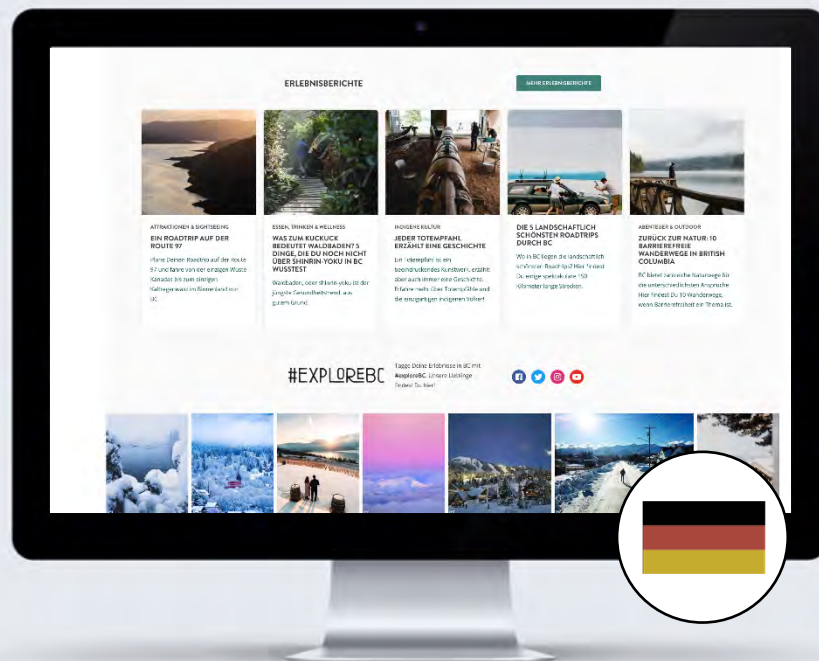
ERLEBNISBERICHTE

MEHR ERLEBNISBERICHTE

ATTRAKTIONEN & SIGHTSEEING

EIN ROADTRIP AUF DER ROUTE 97

Plane Deinen Roadtrip auf der Route 97 und fahre von der einzigen Wüste Kanadas bis zum einzigen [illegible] in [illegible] BC.

ESSEN, TRINKEN & WELLNESS

WAS ZUM KUCKUCK BEDEUTET WALDBADEN? 5 DINGE, DIE DU NOCH NICHT ÜBER SHINRIN-YOKU IN BC WUSSTEST

Waldbaden, oder Shinrin-yoku ist der jüngste Gesundheitstrend, aus gutem Grund.

INDIGENE KULTUR

JEDER TOTEMPFAHL ERZÄHLT EINE GESCHICHTE

Ein Totempfahl ist ein beeindruckendes Kunstwerk, erzählt aber auch immer eine Geschichte. Erfahre mehr über Totempfähle und die einzigartigen Indigenen Völker!

DIE 5 LANDSCHAFTLICH SCHÖNSTEN ROADTRIPS DURCH BC

Wo in BC liegen die landschaftlich schönsten Road Trips? Hier findest Du einige spektakuläre 150 Kilometer lange Strecken.

ABENTEUER & OUTDOOR

ZURÜCK ZUR NATUR: 10 BARRIEREFREIE WANDERWEGE IN BRITISH COLUMBIA

BC bietet zahlreiche Naturwege für die unterschiedlichsten Ansprüche. Hier findest Du 10 Wanderwege, wenn Barrierefreiheit ein Thema ist.

#EXPLOREBC

Tagge Deine Erlebnisse in BC mit #exploreBC. Unsere Lieblinge findest Du hier!